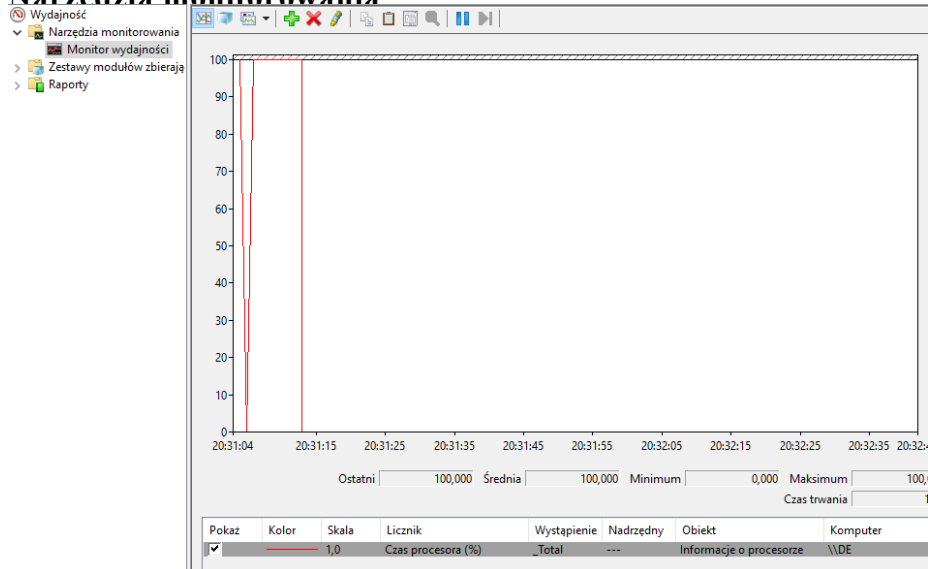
Wydajność
Narzędzia monitorowania
Monitor wydajności
Zestawy modułów zbierają
Raporty

100
90
80
70
60
50
40
30
20
10
0
20:31:04 20:31:15 20:31:25 20:31:35 20:31:45 20:31:55 20:32:05 20:32:15 20:32:25 20:32:35 20:32:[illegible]

Ostatni 100,000 Średnia 100,000 Minimum 0,000 Maksimum 100,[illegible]
Czas trwania 1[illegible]

| Pokaż | Kolor | Skala | Licznik | Wystąpienie | Nadrzędny | Obiekt | Komputer |
|---|---|---|---|---|---|---|---|
| ✓ | | 1,0 | Czas procesora (%) | _Total | --- | Informacje o procesorze | \\DE |